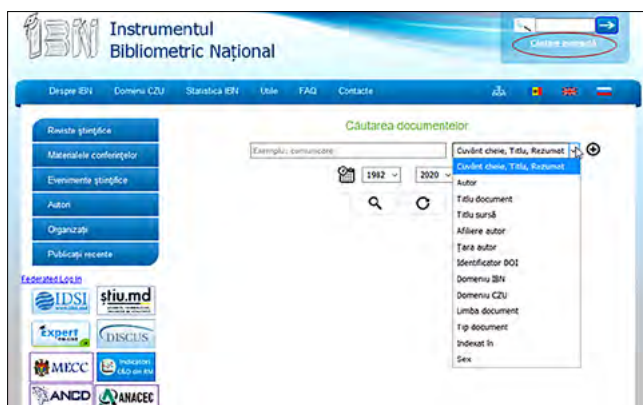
IBN Instrumentul Bibliometric Național

Căutare avansată

Despre IBN | Domenii CZU | Statistică IBN | Utile | FAQ | Contacte

Reviste științifice
Materialele conferințelor
Evenimente științifice
Autori
Organizații
Publicații recente

Federated Log in

IDSI
știu.md
Expert online
DISCUS
MECC
Indicatori C&D din RM
ANCD
ANACEC

Căutarea documentelor

Exemplu: comunicare

Cuvânt cheie, Titlu, Rezumat

1982
2020

Cuvânt cheie, Titlu, Rezumat
Autor
Titlu document
Titlu sursă
Afiliere autor
Țara autor
Identificator DOI
Domeniu IBN
Domeniu CZU
Limba document
Tip document
Indexat în
Sex